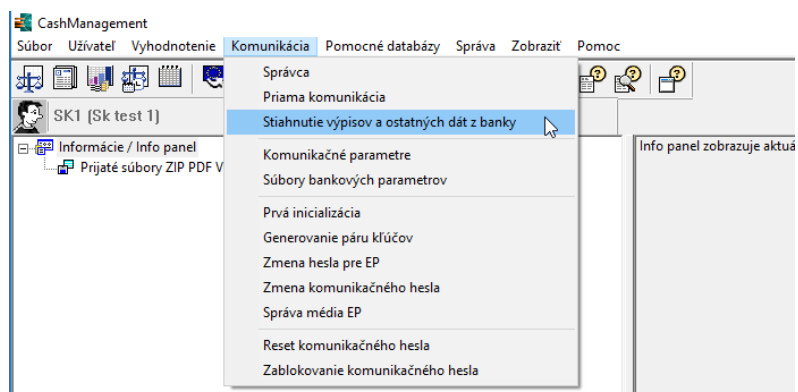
CashManagement

Súbor Užívateľ Vyhodnotenie Komunikácia Pomocné databázy Správa Zobraziť Pomoc

SK1 (Sk test 1)

Informácie / Info panel
Prijaté súbory ZIP PDF V

Správca
Priama komunikácia
Stiahnutie výpisov a ostatných dát z banky

Komunikačné parametre
Súbory bankových parametrov

Prvá inicializácia
Generovanie páru kľúčov
Zmena hesla pre EP
Zmena komunikačného hesla
Správa média EP

Reset komunikačného hesla
Zablokovanie komunikačného hesla

Info panel zobrazuje aktuá